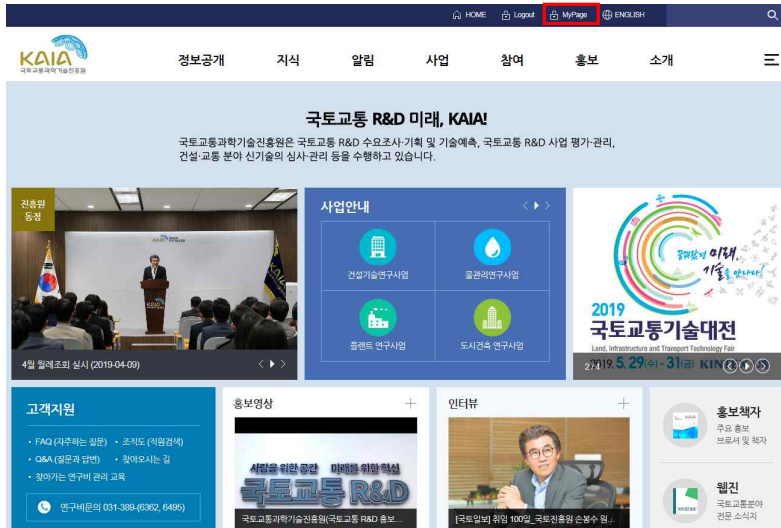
HOME Logout MyPage ENGLISH

KAIA 국토교통과학기술진흥원

정보공개 지식 알림 사업 참여 홍보 소개

국토교통 R&D 미래, KAIA!

국토교통과학기술진흥원은 국토교통 R&D 수요조사·기획 및 기술예측, 국토교통 R&D 사업 평가·관리, 건설·교통 분야 신기술의 심사·관리 등을 수행하고 있습니다.

진흥원 동정

4월 월례조회 실시 (2019-04-09)

사업안내

건설기술연구사업

물관리연구사업

플랜트 연구사업

도시건축 연구사업

꿈꾸던 미래, 기술로 만나다!

2019 국토교통기술대전

Land, Infrastructure and Transport Technology Fair

2019. 5. 29(수) - 31(금) KINTEX

2/4

고객지원

· FAQ (자주하는 질문) · 조직도 (직원검색)
· Q&A (질문과 답변) · 찾아오시는 길
· 찾아가는 연구비 관리 교육

연구비문의 031-389-(6362, 6495)

홍보영상

사람을 위한 공간 미래를 위한 혁신 국토교통 R&D

국토교통과학기술진흥원(국토교통 R&D 홍보...

인터뷰

[국토일보] 취임 100일_국토진흥원 손봉수 원...

홍보책자
주요 홍보 브로셔 및 책자

웹진
국토교통분야 전문 소식지